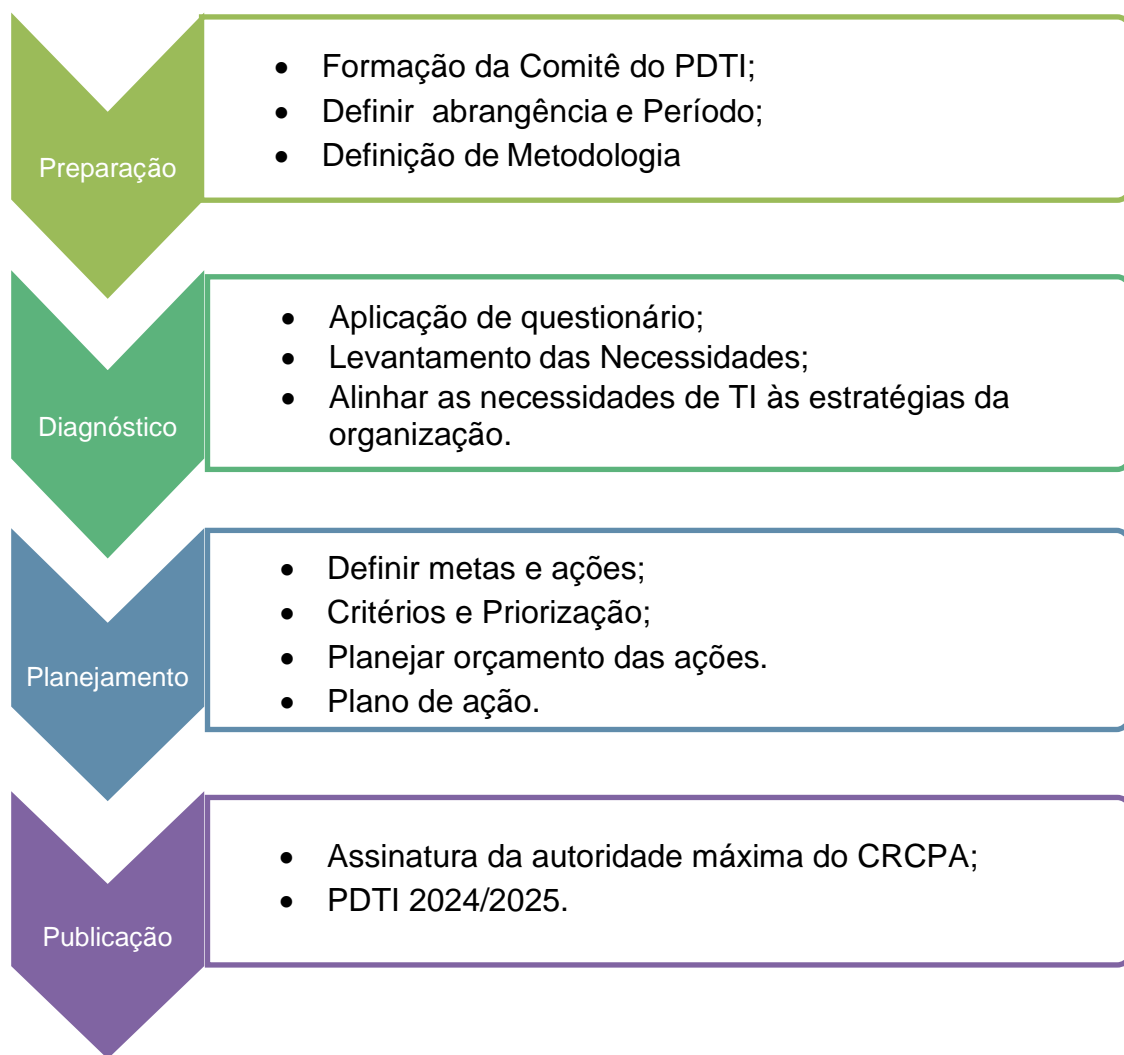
Preparação

- Formação da Comitê do PDTI;
- Definir abrangência e Período;
- Definição de Metodologia

Diagnóstico

- Aplicação de questionário;
- Levantamento das Necessidades;
- Alinhar as necessidades de TI às estratégias da organização.

Planejamento

- Definir metas e ações;
- Critérios e Priorização;
- Planejar orçamento das ações.
- Plano de ação.

Publicação

- Assinatura da autoridade máxima do CRCPA;
- PDTI 2024/2025.